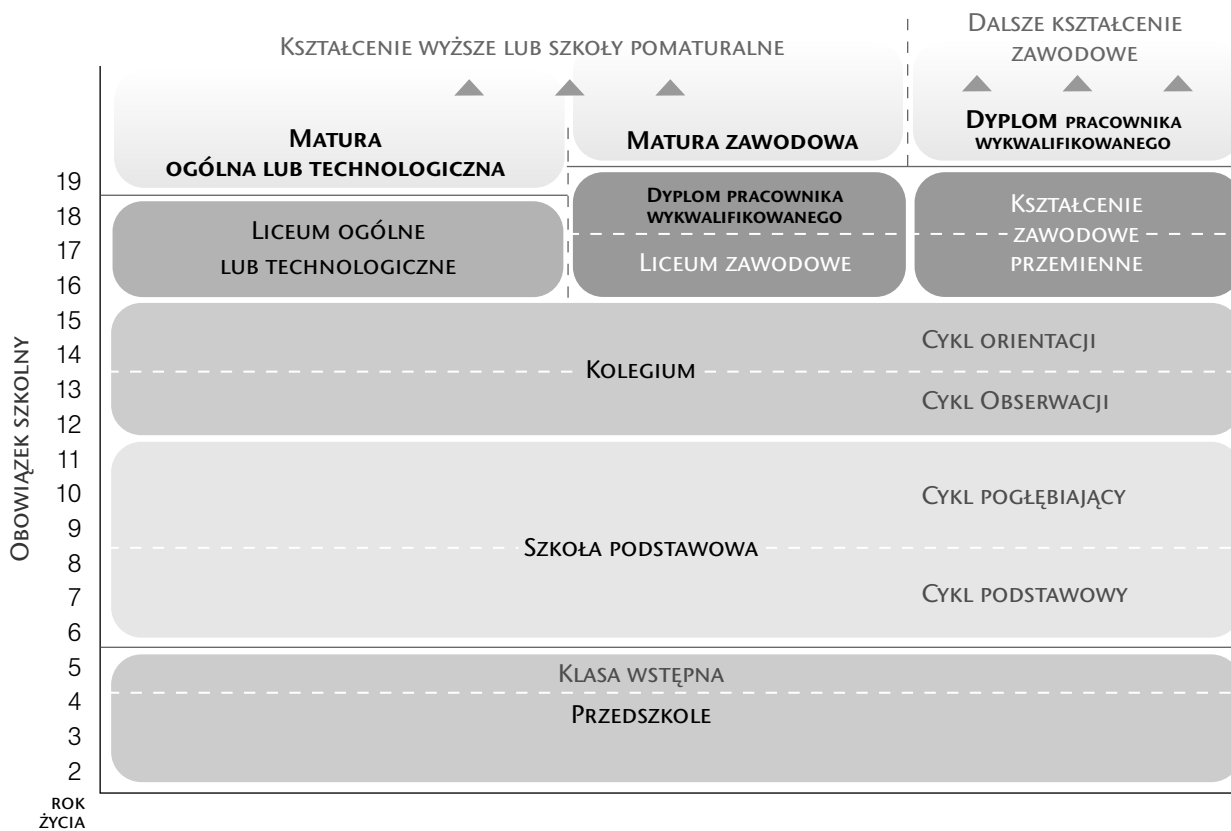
Kształcenie wyższe lub szkoły pomaturalne

Dalsze kształcenie zawodowe

Matura ogólna lub technologiczna

Matura zawodowa

Dyplom pracownika wykwalifikowanego

19
18
17
16
15
14
13
12
11
10
9
8
7
6
5
4
3
2

Obowiązek szkolny

rok życia

Liceum ogólne lub technologiczne

Dyplom pracownika wykwalifikowanego

Liceum zawodowe

Kształcenie zawodowe przemienne

Kolegium

Cykl orientacji

Cykl Obserwacji

Szkoła podstawowa

Cykl pogłębiający

Cykl podstawowy

Klasa wstępna

Przedszkole